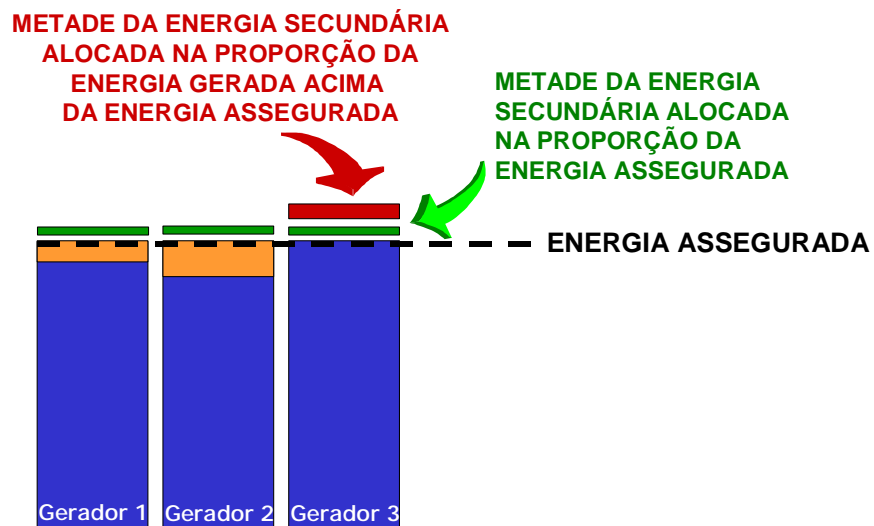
METADE DA ENERGIA SECUNDÁRIA ALOCADA NA PROPORÇÃO DA ENERGIA GERADA ACIMA DA ENERGIA ASSEGURADA

METADE DA ENERGIA SECUNDÁRIA ALOCADA NA PROPORÇÃO DA ENERGIA ASSEGURADA

ENERGIA ASSEGURADA

Gerador 1
Gerador 2
Gerador 3